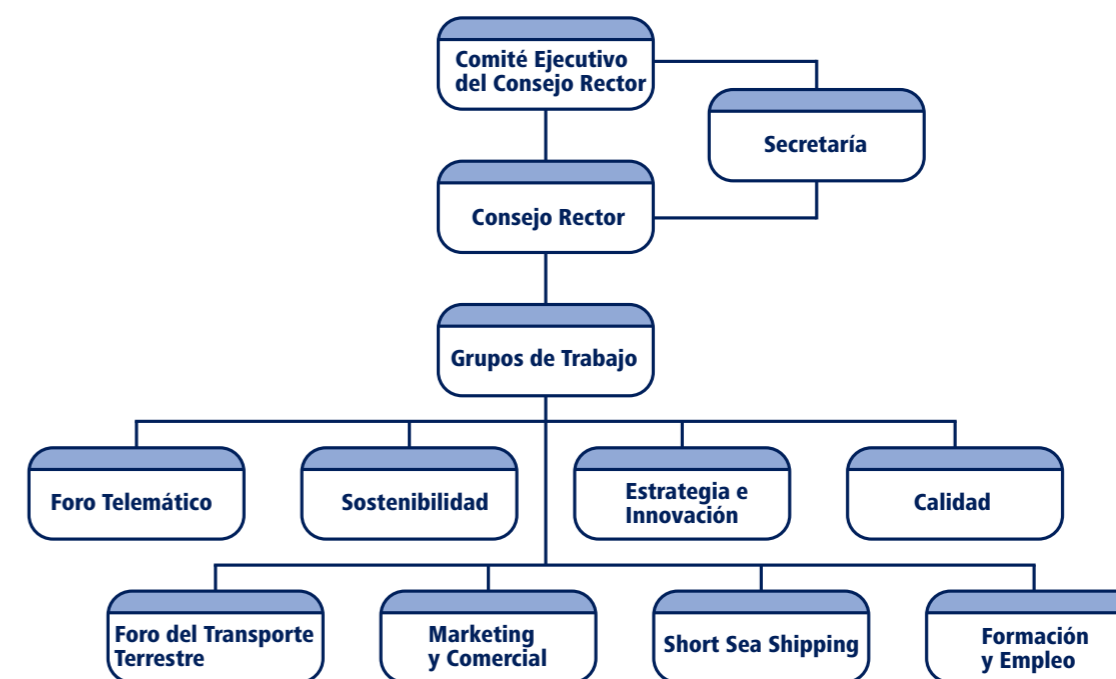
Comité Ejecutivo del Consejo Rector

Secretaría

Consejo Rector

Grupos de Trabajo

Foro Telemático

Sostenibilidad

Estrategia e Innovación

Calidad

Foro del Transporte Terrestre

Marketing y Comercial

Short Sea Shipping

Formación y Empleo